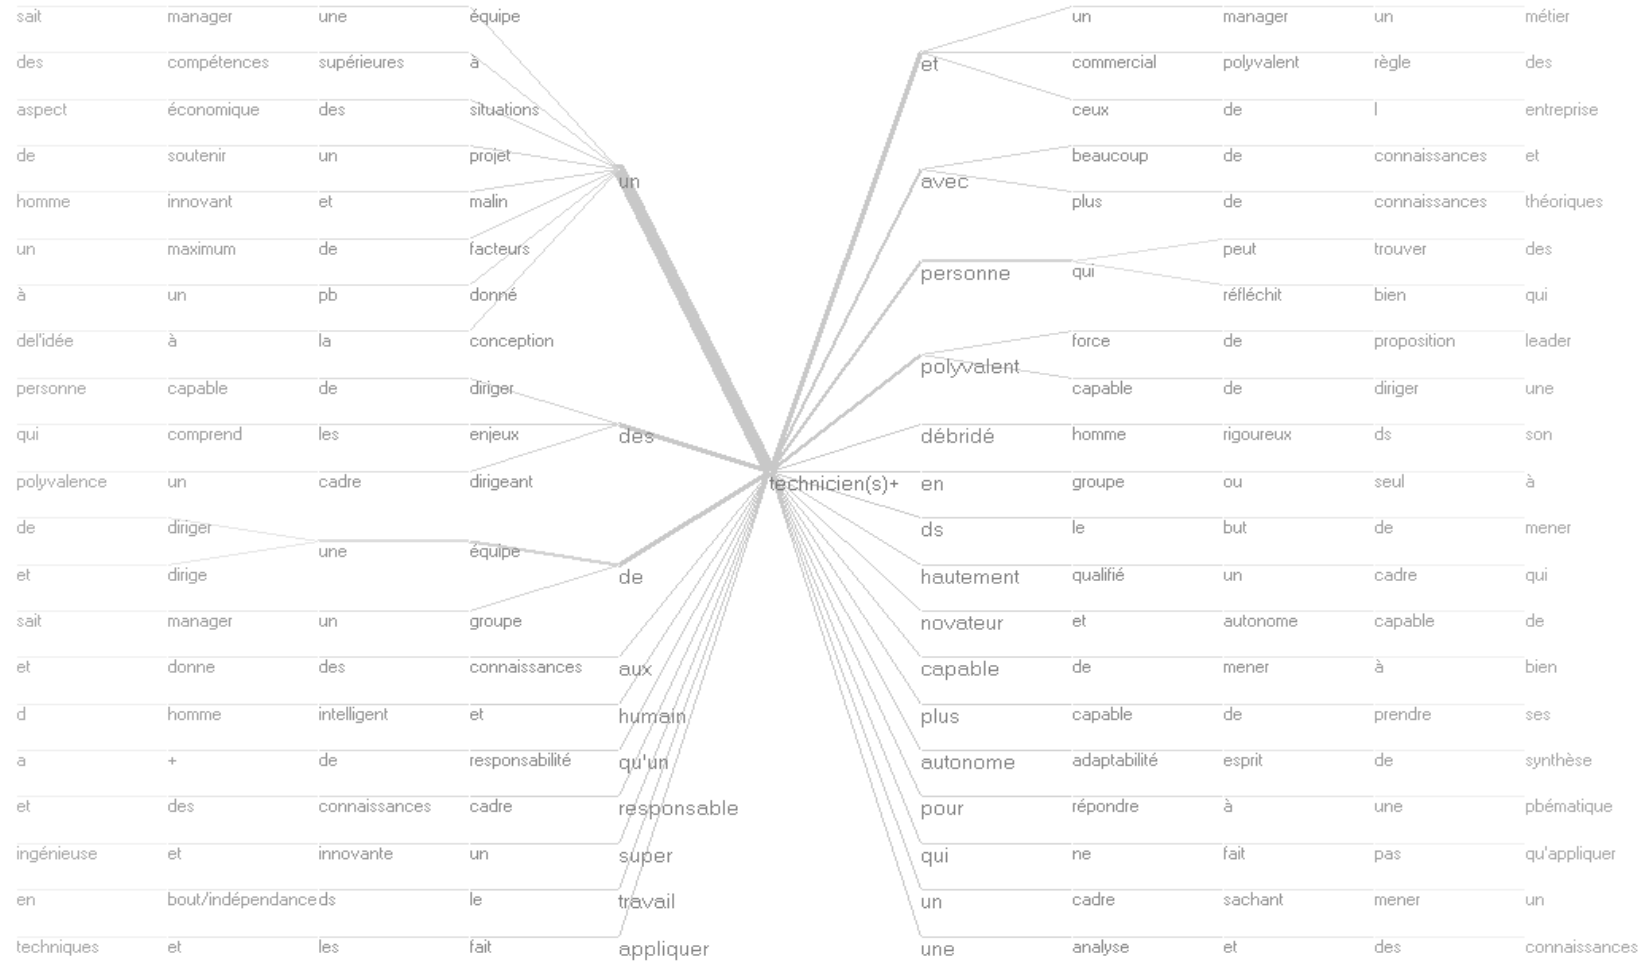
sait manager une équipe
des compétences supérieures à
aspect économique des situations
de soutenir un projet
homme innovant et malin
un maximum de facteurs
à un pb donné
del'idée à la conception
personne capable de diriger
qui comprend les enjeux
polyvalence un cadre dirigeant
de diriger
et dirige
une équipe
sait manager un groupe
et donne des connaissances
d homme intelligent et
a + de responsabilité
et des connaissances cadre
ingénieuse et innovante un
en bout/indépendance ds le
techniques et les fait

un
des
de
aux
humain
qu'un
responsable
super
travail
appliquer

technicien(s)+

et
avec
personne
polyvalent
débridé
en
ds
hautement
novateur
capable
plus
autonome
pour
qui
un
une

un manager un métier
commercial polyvalent règle des
ceux de l entreprise
beaucoup de connaissances et
plus de connaissances théoriques
qui
peut trouver des
réfléchit bien qui
force de proposition leader
capable de diriger une
homme rigoureux ds son
groupe ou seul à
le but de mener
qualifié un cadre qui
et autonome capable de
de mener à bien
capable de prendre ses
adaptabilité esprit de synthèse
répondre à une pbématique
ne fait pas qu'appliquer
cadre sachant mener un
analyse et des connaissances